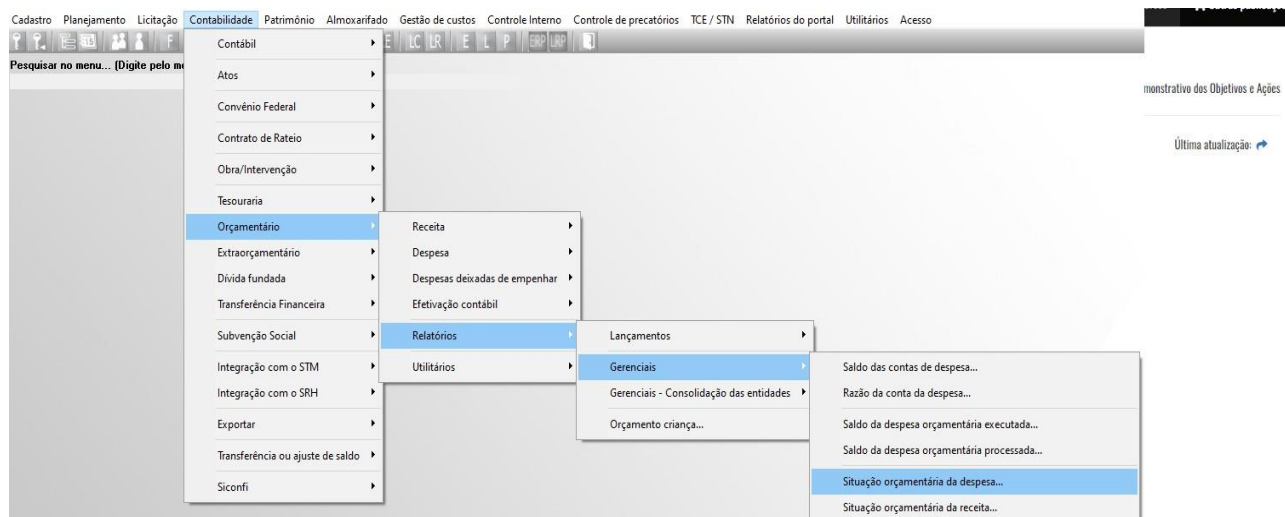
Cadastro Planejamento Licitação Contabilidade Patrimônio Almoxarifado Gestão de custos Controle Interno Controle de precatórios TCE / STN Relatórios do portal Utilitários Acesso

F E LC LR E L P ERP LRP

Pesquisar no menu... (Digite pelo m

monstrativo dos Objetivos e Ações

Última atualização:

Contábil
Atos
Convênio Federal
Contrato de Rateio
Obra/Intervenção
Tesouraria
Orçamentário
Extraorçamentário
Dívida fundada
Transferência Financeira
Subvenção Social
Integração com o STM
Integração com o SRH
Exportar
Transferência ou ajuste de saldo
Siconfi

Receita
Despesa
Despesas deixadas de empenhar
Efetivação contábil
Relatórios
Utilitários

Lançamentos
Gerenciais
Gerenciais - Consolidação das entidades
Orçamento criança...

Saldo das contas de despesa...
Razão da conta da despesa...
Saldo da despesa orçamentária executada...
Saldo da despesa orçamentária processada...
Situação orçamentária da despesa...
Situação orçamentária da receita...